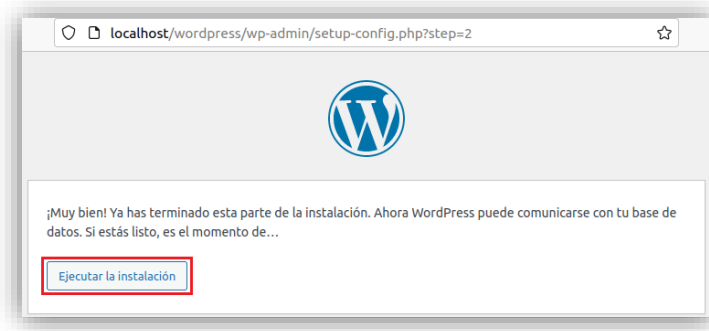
localhost/wordpress/wp-admin/setup-config.php?step=2

¡Muy bien! Ya has terminado esta parte de la instalación. Ahora WordPress puede comunicarse con tu base de datos. Si estás listo, es el momento de…

Ejecutar la instalación